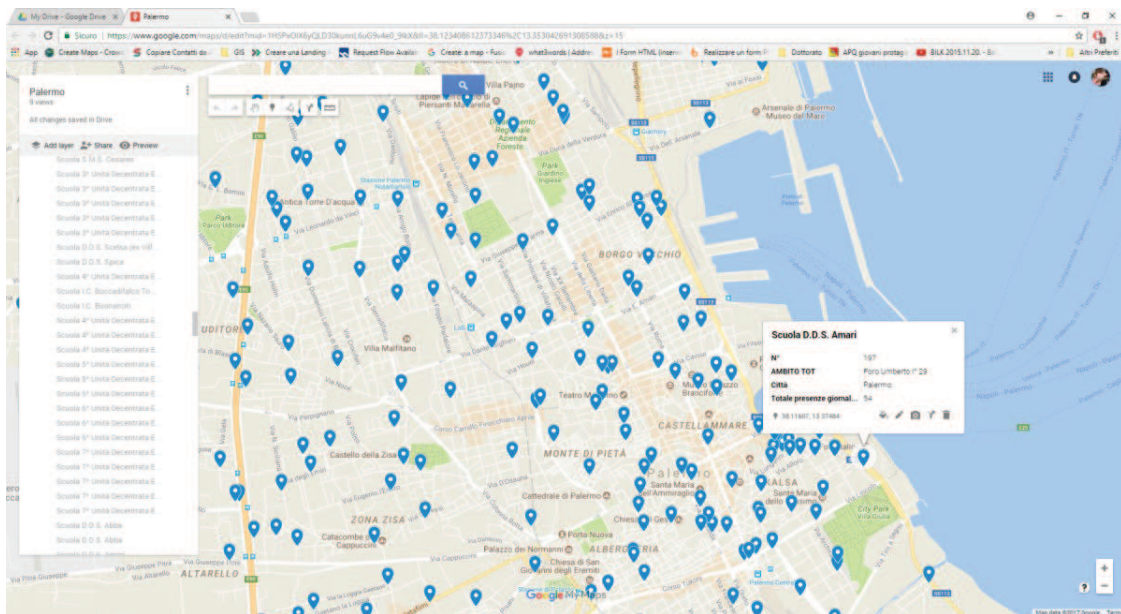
My Drive - Google Drive
Palermo
Sicuro | https://www.google.com/maps/d/edit?mid=1HSPxOlK6yQLD30kumrL6uG9v4e0_9kK&ll=38.12340863237334 6%2C13.353042691308588&z=15
App Create Maps - Crowd Copiare Contatti da GIS Creare una Landing Request Flow Availab Create a map - Fusio what3words | Addre Form HTML (inserir Realizzare un form Dottorato APQ giovani protag BILK 2015.11.20. Altri Preferiti

Palermo
0 views
All changes saved in Drive
Add layer Share Preview
Scuola S.M.S. Cesareo
Scuola 3° Unità Decentrata E
Scuola 3° Unità Decentrata E
Scuola 3° Unità Decentrata E
Scuola 3° Unità Decentrata E
Scuola 3° Unità Decentrata E
Scuola 3° Unità Decentrata E
Scuola D.D.S. Scelsa (ex Vill
Scuola D.D.S. Spica
Scuola 4° Unità Decentrata E
Scuola I.C. Boccadifalco Tti
Scuola I.C. Buonarroti
Scuola 4° Unità Decentrata E
Scuola 4° Unità Decentrata E
Scuola 4° Unità Decentrata E
Scuola 5° Unità Decentrata E
Scuola 5° Unità Decentrata E
Scuola 5° Unità Decentrata E
Scuola 6° Unità Decentrata E
Scuola 6° Unità Decentrata E
Scuola 6° Unità Decentrata E
Scuola 7° Unità Decentrata E
Scuola 7° Unità Decentrata E
Scuola 7° Unità Decentrata E
Scuola 7° Unità Decentrata E
Scuola 7° Unità Decentrata E
Scuola D.D.S. Abba
Scuola D.D.S. Abba

Scuola D.D.S. Amari
N° 197
AMBITO TOT Foro Umberto I° 29
Città Palermo
Totale presenze giornal... 54
38.11607, 13.37484

Villa Pajno
Arsenale di Palermo Museo del Mare
Piersanti Mattarella
Azienda Foreste
Parco Uditore
Parco Giardino Inglese
Borgo Vecchio
Villa Malfitano
Teatro Massimo
Castellammare
Monte di Pietà
Castello della Zisa
Zona Zisa
Cattedrale di Palermo
Catacombe dei Cappuccini
Palazzo dei Normanni
Albergheria
Chiesa di San Giovanni degli Eremiti
Altarello
Kalsa
Santa Maria dell'Ammiraglio
Chiesa del Gesù
Porta Nuova
Via Notarbartolo
Via Dante
Via Roma
Via Maqueda
Via Libertà
Via Vittorio Emanuele
Via Lincoln
Uditore
Palermo Centrale
Google My Maps
Map data ©2017 Google Terms